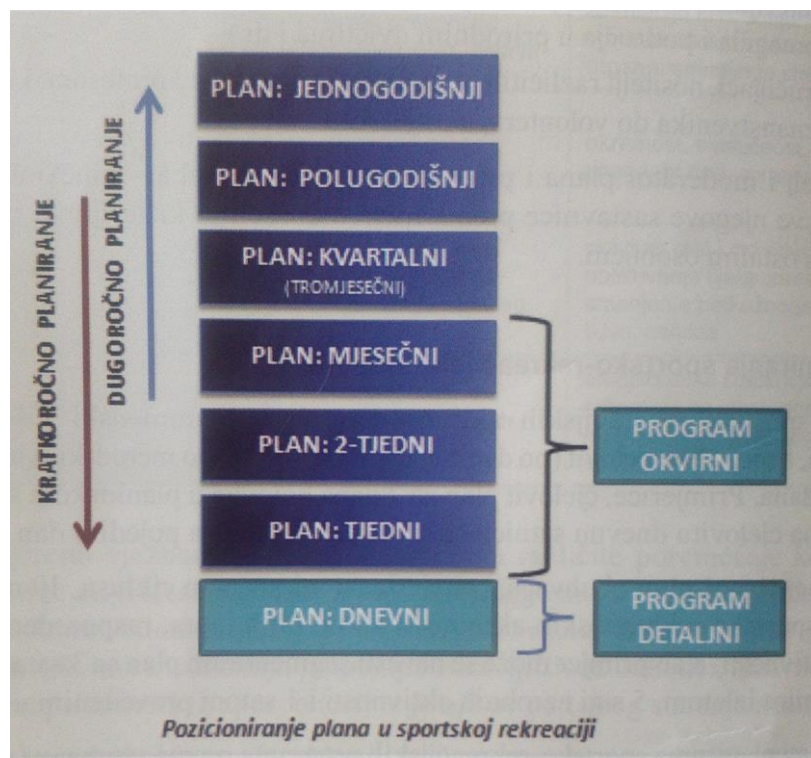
KRATKOROČNO PLANIRANJE

DUGOROČNO PLANIRANJE

PLAN: JEDNOGODIŠNJI

PLAN: POLUGODIŠNJI

PLAN: KVARTALNI
(TROMJESEČNI)

PLAN: MJESEČNI

PLAN: 2-TJEDNI

PLAN: TJEDNI

PLAN: DNEVNI

PROGRAM OKVIRNI

PROGRAM DETALJNI

Pozicioniranje plana u sportskoj rekreaciji